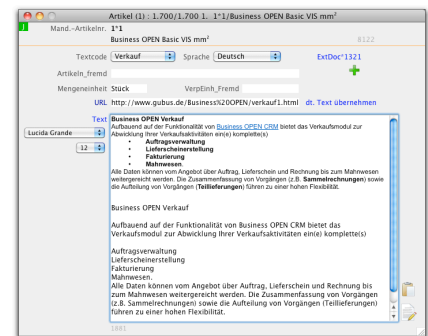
Artikel (1) : 1.700/1.700 1. 1°1/Business OPEN Basic VIS mm²

Mand.-Artikelnr. 1°1

Business OPEN Basic VIS mm²

8122

Textcode Verkauf Sprache Deutsch

ExtDoc°1321

Artikeln_fremd

Mengeneinheit Stück VerpEinh_Fremd

URL http://www.gubus.de/Business%20OPEN/verkauf1.html dt. Text übernehmen

Text

Lucida Grande

12

Business OPEN Verkauf
Aufbauend auf der Funktionalität von Business OPEN CRM bietet das Verkaufsmodul zur Abwicklung Ihrer Verkaufsaktivitäten ein(e) komplette(s)
• Auftragsverwaltung
• Lieferscheinerstellung
• Fakturierung
• Mahnwesen.
Alle Daten können vom Angebot über Auftrag, Lieferschein und Rechnung bis zum Mahnwesen weitergereicht werden. Die Zusammenfassung von Vorgängen (z.B. Sammelrechnungen) sowie die Aufteilung von Vorgängen (Teillieferungen) führen zu einer hohen Flexibilität.

Business OPEN Verkauf

Aufbauend auf der Funktionalität von Business OPEN CRM bietet das Verkaufsmodul zur Abwicklung Ihrer Verkaufsaktivitäten ein(e) komplette(s)

Auftragsverwaltung
Lieferscheinerstellung
Fakturierung
Mahnwesen.
Alle Daten können vom Angebot über Auftrag, Lieferschein und Rechnung bis zum Mahnwesen weitergereicht werden. Die Zusammenfassung von Vorgängen (z.B. Sammelrechnungen) sowie die Aufteilung von Vorgängen (Teillieferungen) führen zu einer hohen Flexibilität.

1881